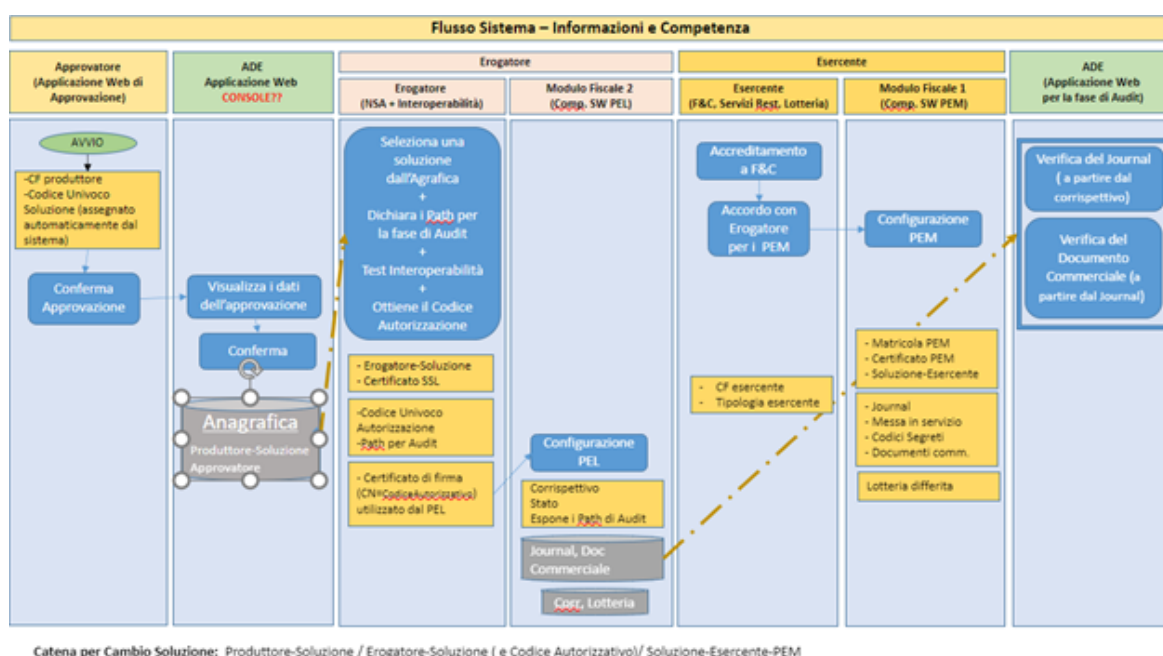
Flusso Sistema – Informazioni e Competenza

Approvatore (Applicazione Web di Approvazione)

ADE Applicazione Web CONSOLE??

Erogatore

Erogatore (NSA + Interoperabilità)

Modulo Fiscale 2 (Comp. SW PEL)

Esercente

Esercente (F&C, Servizi Best, Lotteria)

Modulo Fiscale 1 (Comp. SW PEM)

ADE (Applicazione Web per la fase di Audit)

AVVIO

-CF produttore
-Codice Univoco Soluzione (assegnato automaticamente dal sistema)

Conferma Approvazione

Visualizza i dati dell'approvazione

Conferma

Anagrafica
Produttore-Soluzione Approvatore

Seleziona una soluzione dall'Agrafica
+
Dichiara i Path per la fase di Audit
+
Test Interoperabilità
+
Ottiene il Codice Autorizzazione

- Erogatore-Soluzione
- Certificato SSL

-Codice Univoco Autorizzazione
-Path per Audit

- Certificato di firma (CN=CodiceAutorizzativo) utilizzato dal PEL

Configurazione PEL

Corrispettivo
Stato
Espone i Path di Audit

Journal, Doc Commerciale

Corr. Lotteria

Accreditamento a F&C

Accordo con Erogatore per i PEM

- CF esercente
- Tipologia esercente

Configurazione PEM

- Matricola PEM
- Certificato PEM
- Soluzione-Esercente

- Journal
- Messa in servizio
- Codici Segreti
- Documenti comm.

Lotteria differita

Verifica del Journal ( a partire dal corrispettivo)

Verifica del Documento Commerciale (a partire dal Journal)

Catena per Cambio Soluzione: Produttore-Soluzione / Erogatore-Soluzione ( e Codice Autorizzativo)/ Soluzione-Esercente-PEM